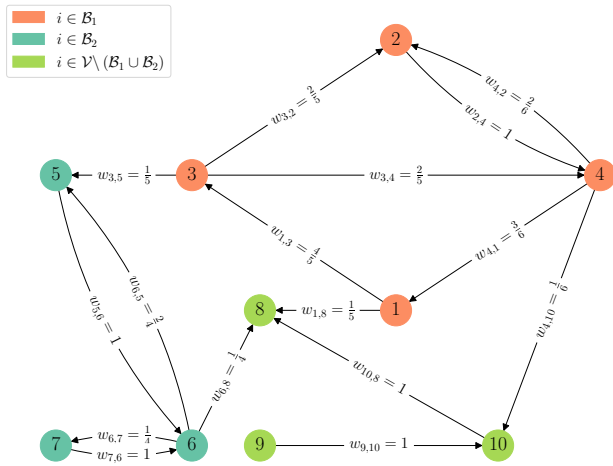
$i \in \mathcal{B}_1$
$i \in \mathcal{B}_2$
$i \in \mathcal{V} \setminus (\mathcal{B}_1 \cup \mathcal{B}_2)$

2

$w_{3,2} = \frac{2}{5}$

$w_{2,4} = 1$

$w_{4,2} = \frac{2}{6}$

5

$w_{3,5} = \frac{1}{5}$

3

$w_{3,4} = \frac{2}{5}$

4

$w_{1,3} = \frac{4}{5}$

$w_{4,1} = \frac{3}{6}$

$w_{5,6} = 1$

$w_{6,5} = \frac{2}{4}$

8

$w_{1,8} = \frac{1}{5}$

1

$w_{4,10} = \frac{1}{6}$

$w_{6,8} = \frac{1}{4}$

$w_{10,8} = 1$

7

$w_{6,7} = \frac{1}{4}$

$w_{7,6} = 1$

6

9

$w_{9,10} = 1$

10